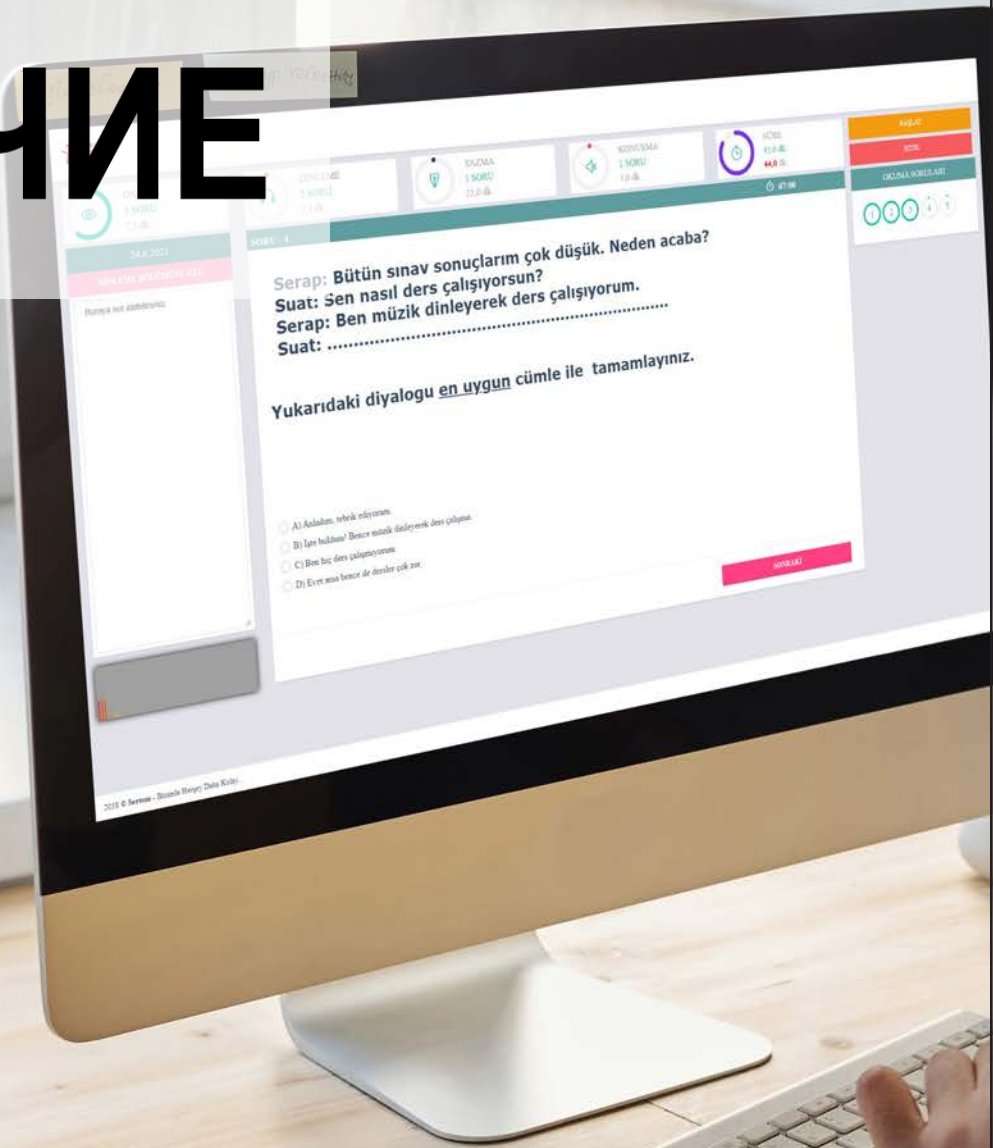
НИЕ

DİNLEME
1 SORU
7,5 dk

YAZMA
1 SORU
22,5 dk

KONUŞMA
1 SORU
5,0 dk

SÜRE
15,0 dk
44,0 dk

07:00

BAŞLAT
BİTİR
OKUMA SORULARI

1 2 3 4 5

1 SORU
7,5 dk

24.6.2021

SINAVA BÖLÜMÜNE GİT

Buraya not alabilirsiniz

SORU - 4

Serap: Bütün sınav sonuçlarım çok düşük. Neden acaba?
Suat: Sen nasıl ders çalışıyorsun?
Serap: Ben müzik dinleyerek ders çalışıyorum.
Suat: .....................................................................

Yukarıdaki diyalogu en uygun cümle ile tamamlayınız.

A) Anladım, tebrik ediyorum.
B) İşte buldum! Bence müzik dinleyerek ders çalışma.
C) Ben hiç ders çalışmıyorum.
D) Evet ama bence de dersler çok zor.

SONRAKİ

2018 © Sereno - Bizimle Her şey Daha Kolay.